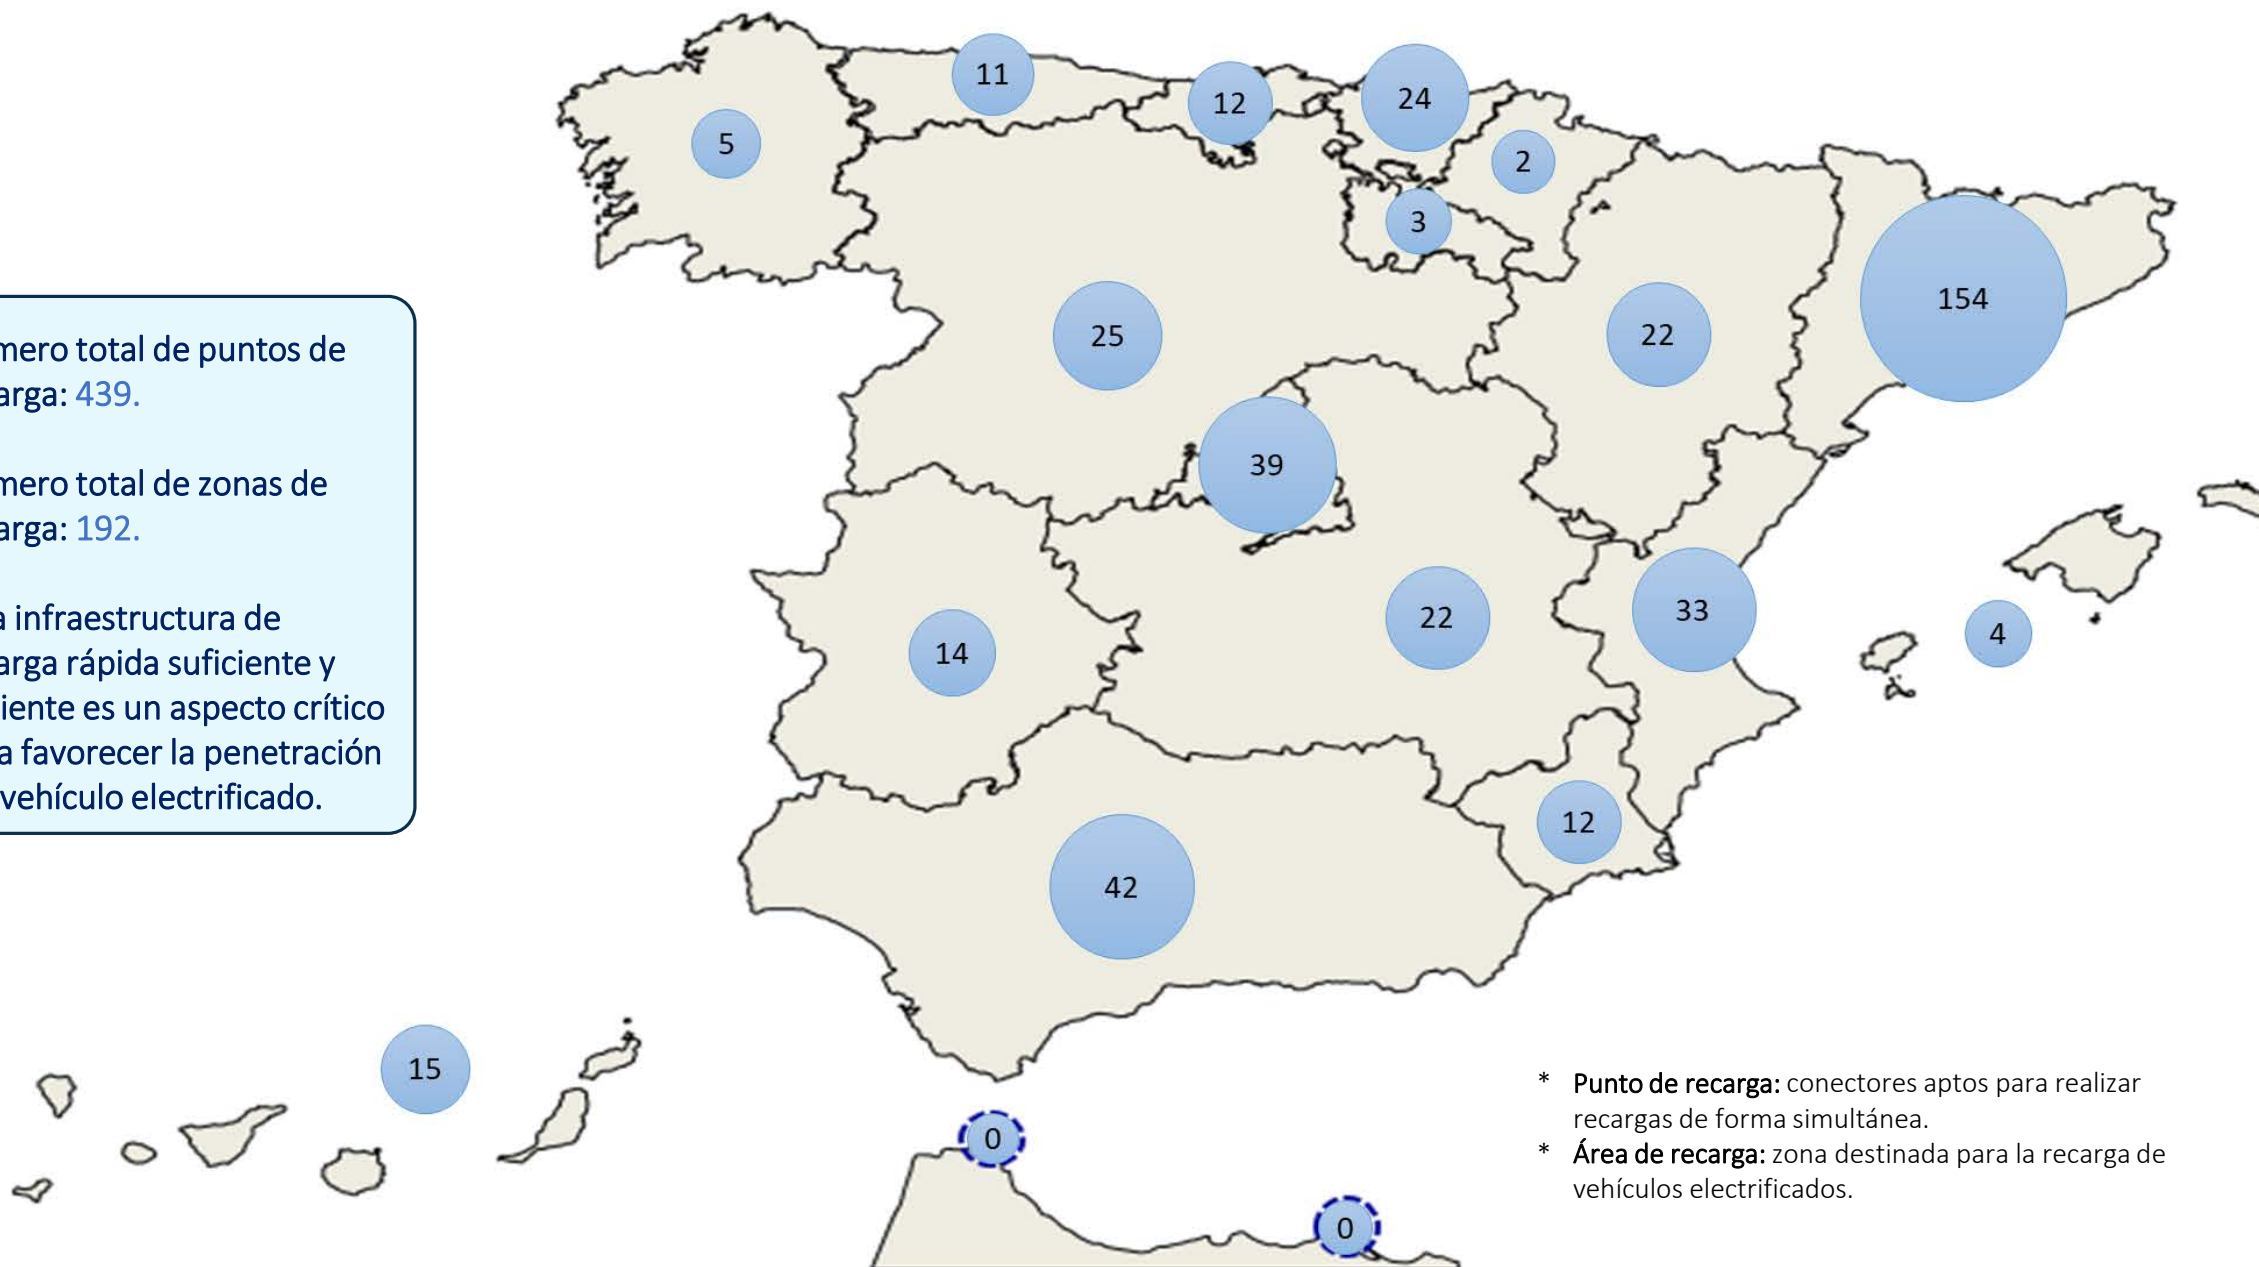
mero total de puntos de arga: 439.

mero total de zonas de arga: 192.

a infraestructura de arga rápida suficiente y iente es un aspecto crítico a favorecer la penetración vehículo electrificado.

11

12

24

5

2

3

154

25

22

39

33

4

14

22

12

42

15

0

0

* Punto de recarga: conectores aptos para realizar recargas de forma simultánea.
* Área de recarga: zona destinada para la recarga de vehículos electrificados.